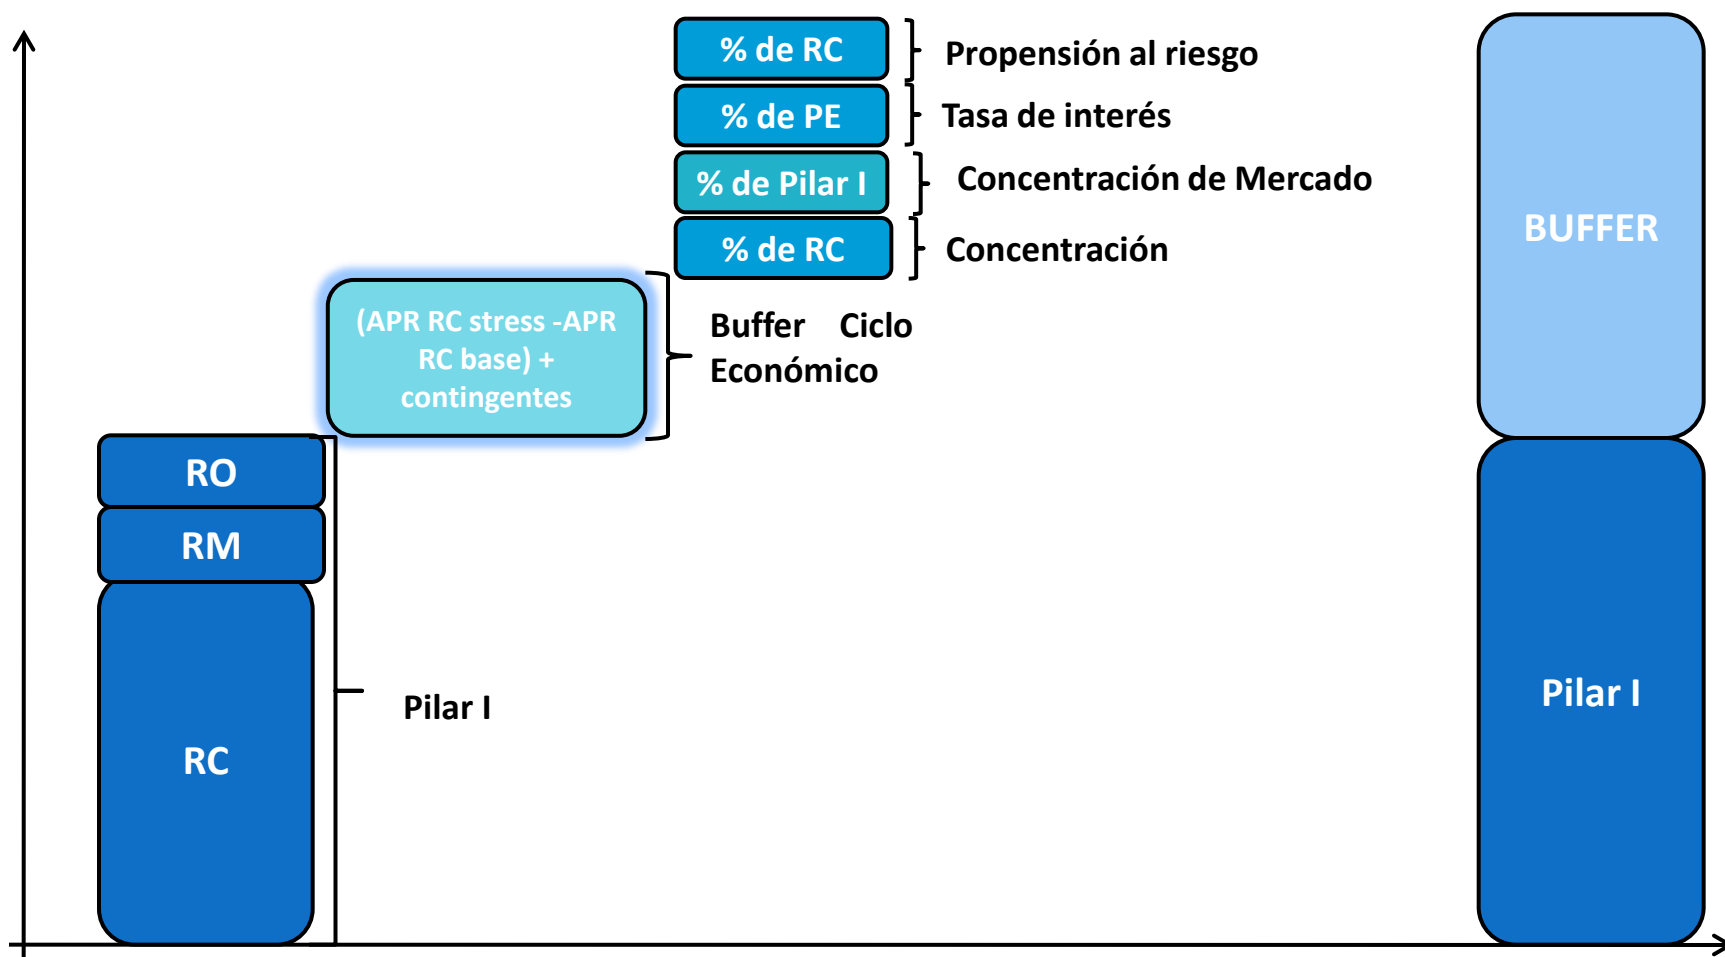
% de RC
Propensión al riesgo

% de PE
Tasa de interés

% de Pilar I
Concentración de Mercado

% de RC
Concentración

(APR RC stress -APR RC base) + contingentes
Buffer Ciclo Económico

RO
RM
RC
Pilar I

BUFFER
Pilar I